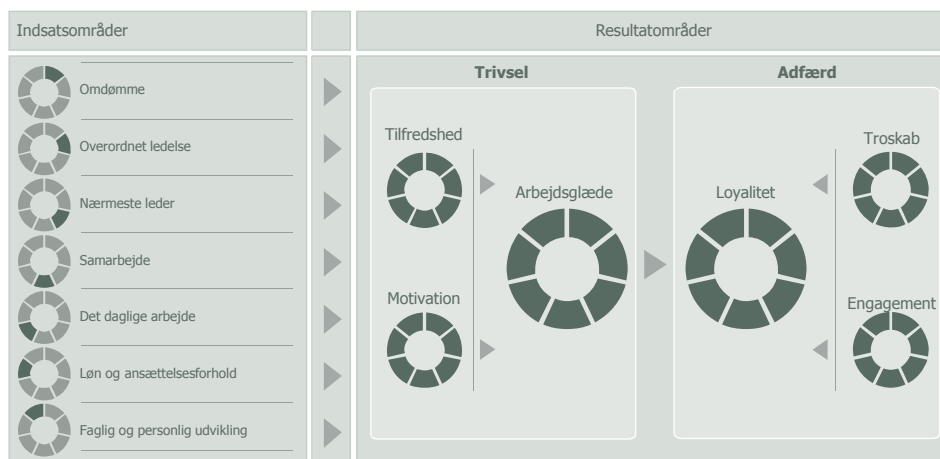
Indsatsområder

Resultatområder

Omdømme

Overordnet ledelse

Nærmeste leder

Samarbejde

Det daglige arbejde

Løn og ansættelsesforhold

Faglig og personlig udvikling

Trivsel

Tilfredshed

Motivation

Arbejdsglæde

Adfærd

Loyalitet

Troskab

Engagement